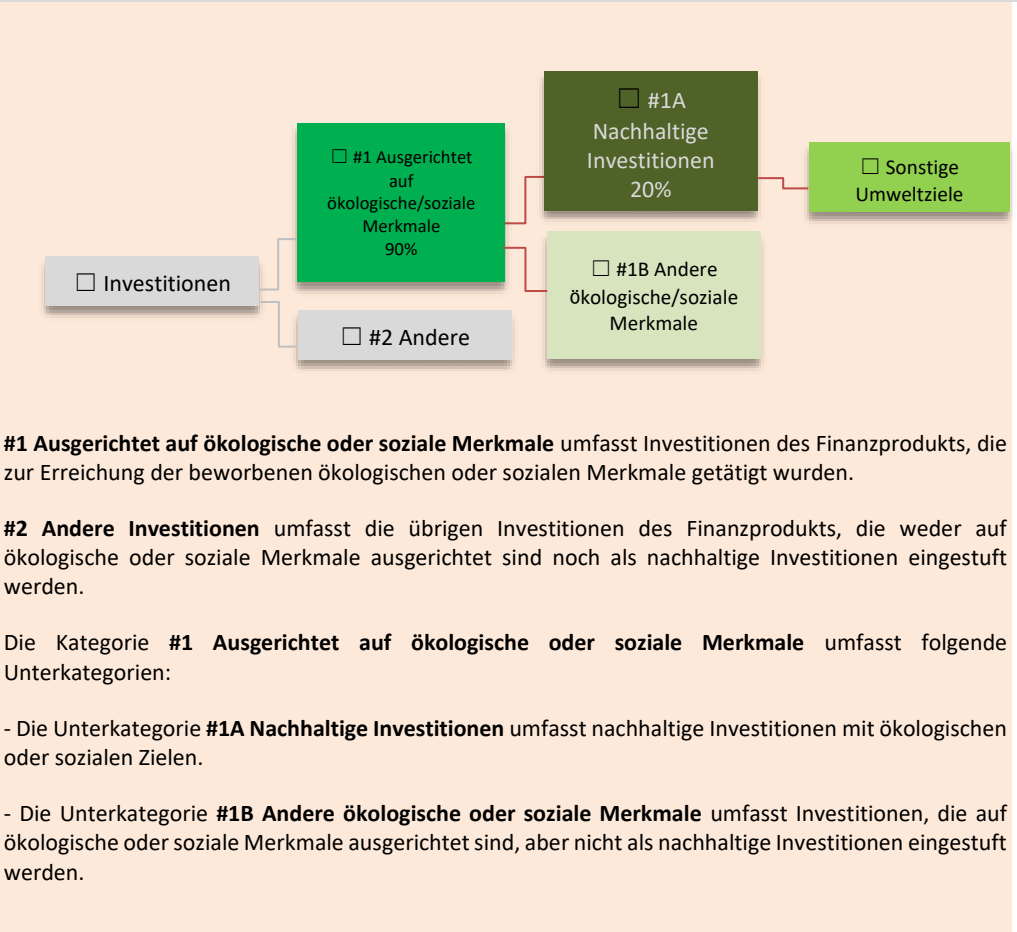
☐ Investitionen

☐ #1 Ausgerichtet auf ökologische/soziale Merkmale 90%

☐ #2 Andere

☐ #1A Nachhaltige Investitionen 20%

☐ #1B Andere ökologische/soziale Merkmale

☐ Sonstige Umweltziele

**#1 Ausgerichtet auf ökologische oder soziale Merkmale** umfasst Investitionen des Finanzprodukts, die zur Erreichung der beworbenen ökologischen oder sozialen Merkmale getätigt wurden.

**#2 Andere Investitionen** umfasst die übrigen Investitionen des Finanzprodukts, die weder auf ökologische oder soziale Merkmale ausgerichtet sind noch als nachhaltige Investitionen eingestuft werden.

Die Kategorie **#1 Ausgerichtet auf ökologische oder soziale Merkmale** umfasst folgende Unterkategorien:

- Die Unterkategorie **#1A Nachhaltige Investitionen** umfasst nachhaltige Investitionen mit ökologischen oder sozialen Zielen.

- Die Unterkategorie **#1B Andere ökologische oder soziale Merkmale** umfasst Investitionen, die auf ökologische oder soziale Merkmale ausgerichtet sind, aber nicht als nachhaltige Investitionen eingestuft werden.